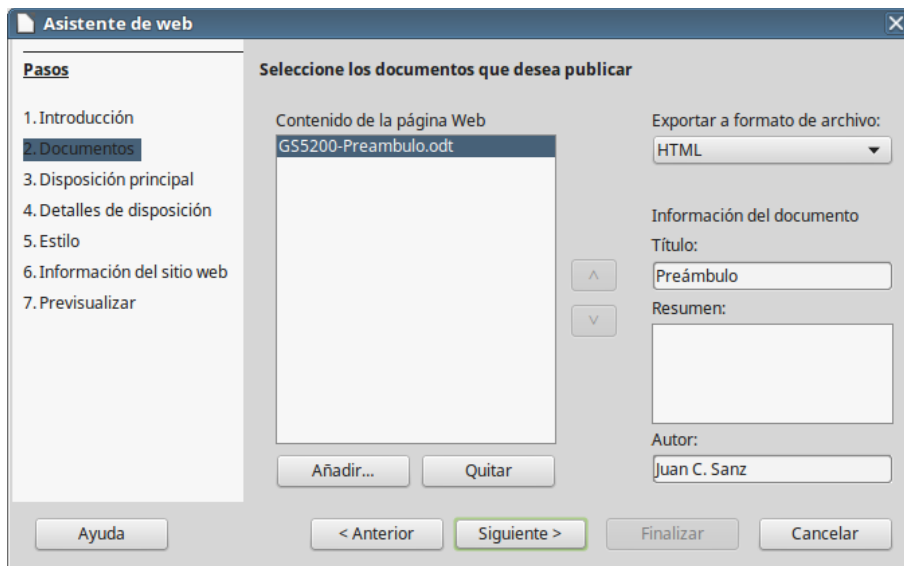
Asistente de web

Pasos

1. Introducción
2. Documentos
3. Disposición principal
4. Detalles de disposición
5. Estilo
6. Información del sitio web
7. Previsualizar

Seleccione los documentos que desea publicar

Contenido de la página Web
GS5200-Preambulo.odt

^
v

Añadir...
Quitar

Exportar a formato de archivo:
HTML

Información del documento
Título:
Preámbulo
Resumen:

Autor:
Juan C. Sanz

Ayuda
< Anterior
Siguiente >
Finalizar
Cancelar